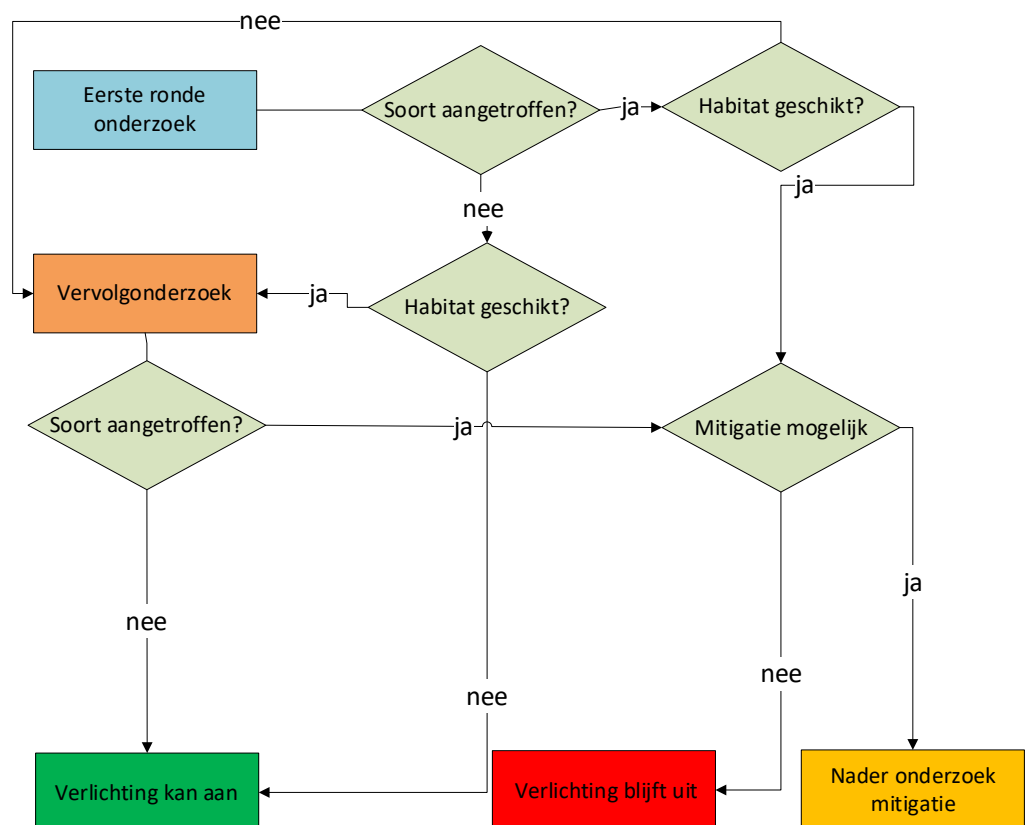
nee

Eerste ronde onderzoek

Soort aangetroffen?

ja

Habitat geschikt?

ja

nee

Vervolgonderzoek

ja

Habitat geschikt?

Soort aangetroffen?

ja

Mitigatie mogelijk

nee

ja

nee

nee

Verlichting kan aan

Verlichting blijft uit

Nader onderzoek mitigatie